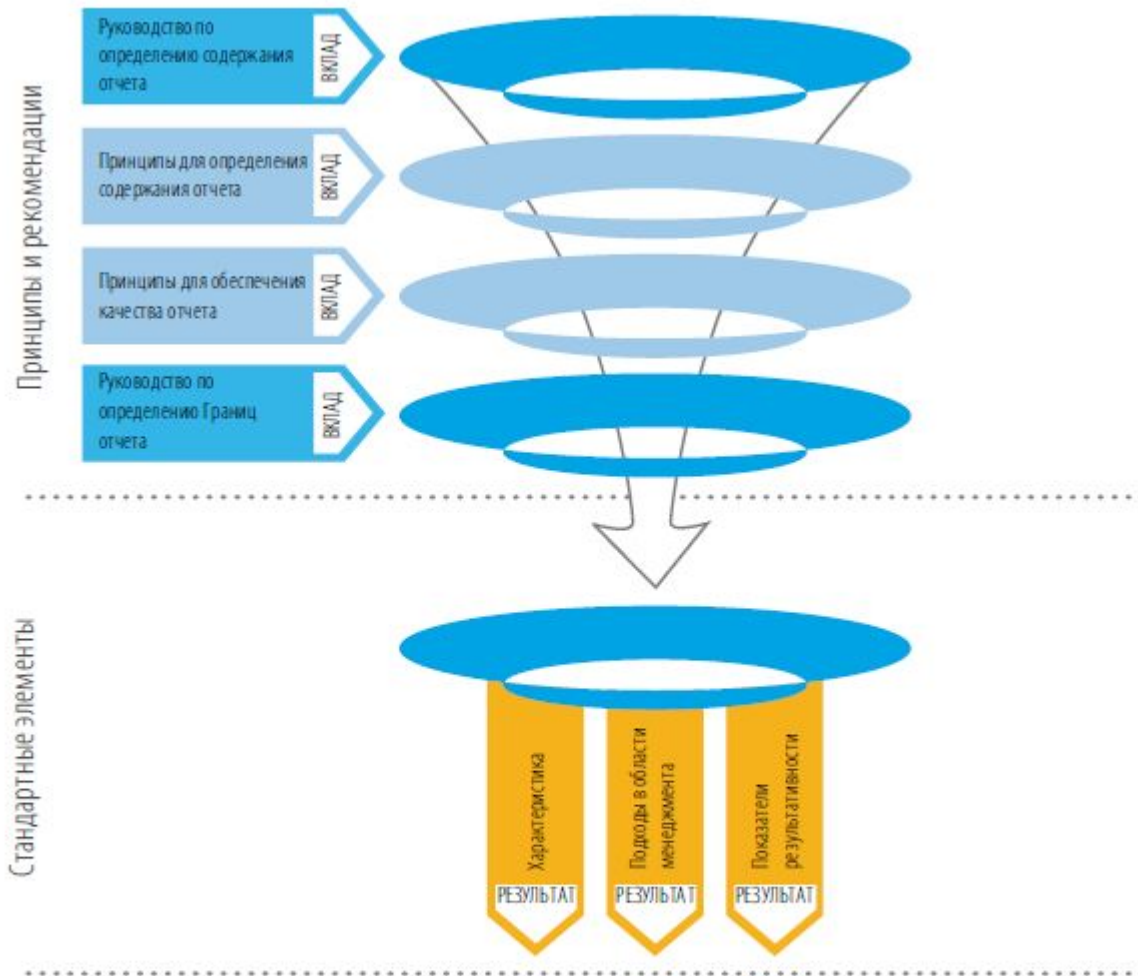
Принципы и рекомендации

Руководство по определению содержания отчета
ВКЛАД

Принципы для определения содержания отчета
ВКЛАД

Принципы для обеспечения качества отчета
ВКЛАД

Руководство по определению Границ отчета
ВКЛАД

Стандартные элементы

Характеристика
РЕЗУЛЬТАТ

Подходы в области менеджмента
РЕЗУЛЬТАТ

Показатели результативности
РЕЗУЛЬТАТ